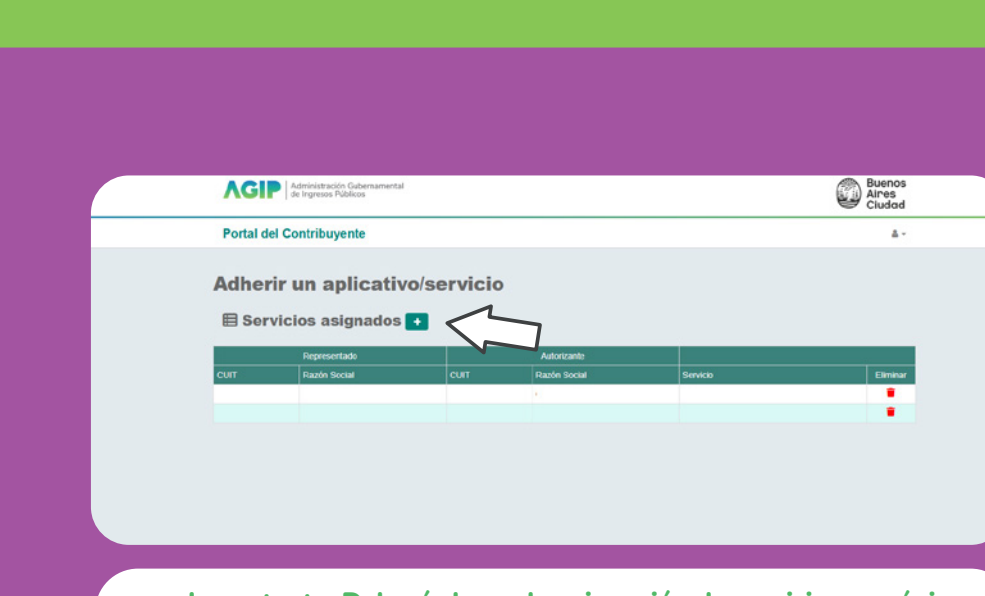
AGIP Administración Gubernamental de Ingresos Públicos

Buenos Aires Ciudad

Portal del Contribuyente

Adherir un aplicativo/servicio

Servicios asignados +

| Representado | | Autorizante | | | |
|---|---|---|---|---|---|
| CUIT | Razón Social | CUIT | Razón Social | Servicio | Eliminar |
| | | | | | |
| | | | | | |

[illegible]